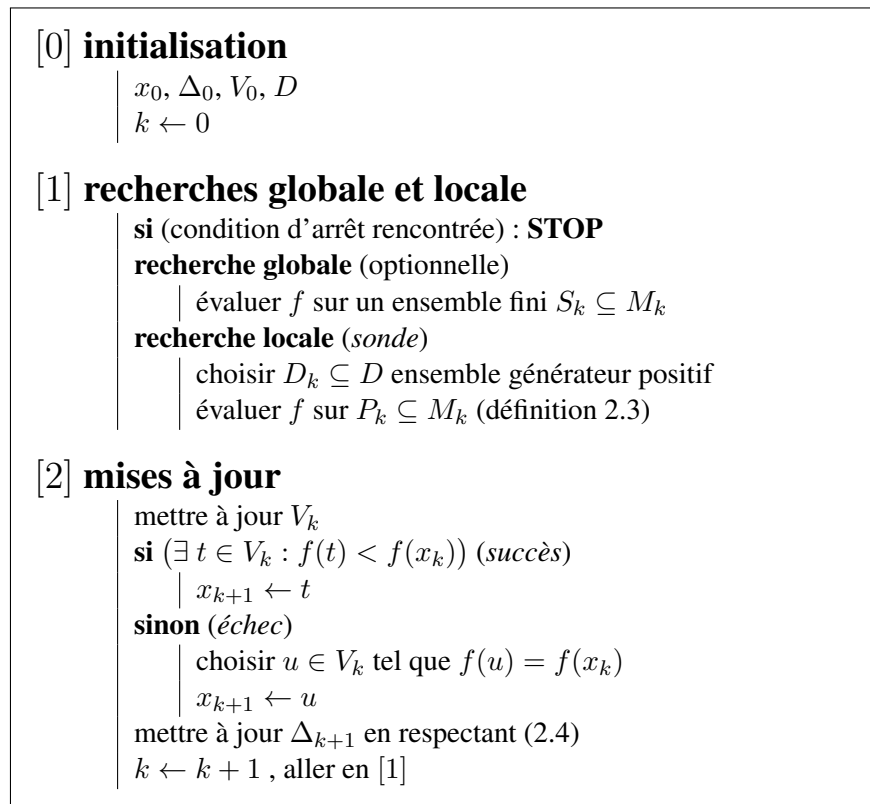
$[0]$ **initialisation**

$x_0, \Delta_0, V_0, D$
$k \leftarrow 0$

$[1]$ **recherches globale et locale**

**si** (condition d'arrêt rencontrée) : **STOP**
**recherche globale** (optionnelle)
évaluer $f$ sur un ensemble fini $S_k \subseteq M_k$
**recherche locale** (*sonde*)
choisir $D_k \subseteq D$ ensemble générateur positif
évaluer $f$ sur $P_k \subseteq M_k$ (définition 2.3)

$[2]$ **mises à jour**

mettre à jour $V_k$
**si** $\big(\exists\, t \in V_k : f(t) < f(x_k)\big)$ (*succès*)
$x_{k+1} \leftarrow t$
**sinon** (*échec*)
choisir $u \in V_k$ tel que $f(u) = f(x_k)$
$x_{k+1} \leftarrow u$
mettre à jour $\Delta_{k+1}$ en respectant (2.4)
$k \leftarrow k + 1$ , aller en $[1]$